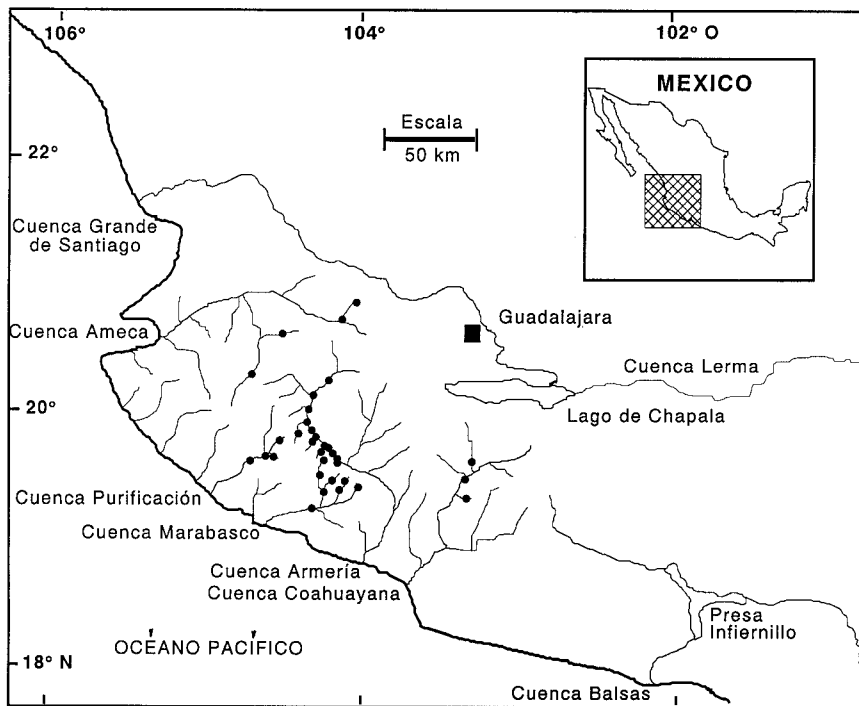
106°
104°
102° O
MEXICO
Escala
50 km
22°
Cuenca Grande de Santiago
Cuenca Ameca
Guadalajara
Cuenca Lerma
20°
Lago de Chapala
Cuenca Purificación
Cuenca Marabasco
Cuenca Armería
Cuenca Coahuayana
Presa Infiernillo
OCEANO PACIFICO
18° N
Cuenca Balsas